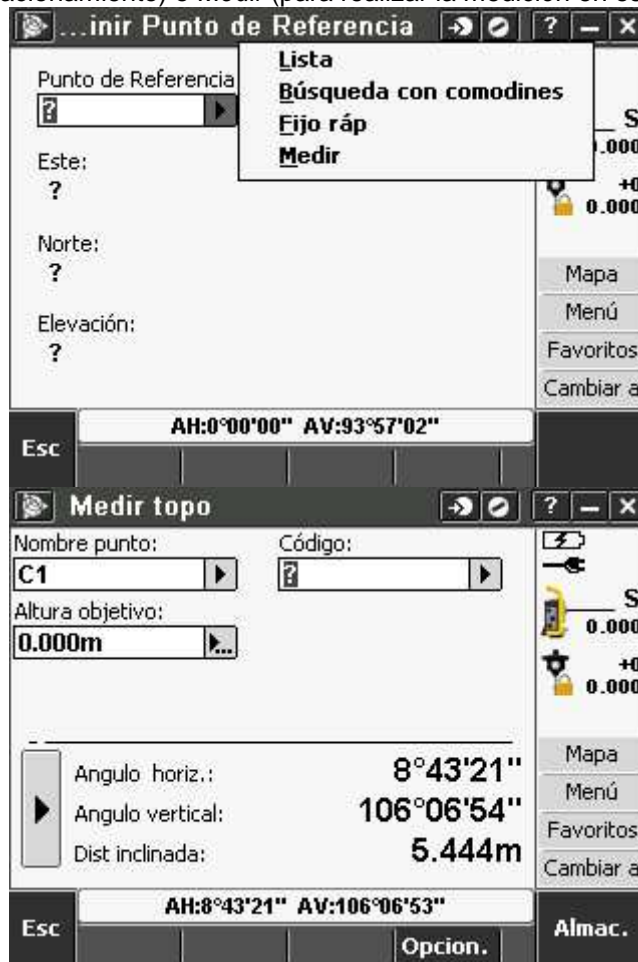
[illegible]cionamiento) o Medir (para realizar la medición en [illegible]

...inir Punto de Referencia

?

Lista
Búsqueda con comodines
Fijo ráp
Medir

Punto de Referencia
?

S
.000

+0
0.000

Este:
?

Norte:
?

Elevación:
?

Mapa
Menú
Favoritos
Cambiar a

AH:0°00'00" AV:93°57'02"

Esc

Medir topo

?

Nombre punto:
C1

Código:
?

Altura objetivo:
0.000m

S
0.000

+0
0.000

Angulo horiz.: 8°43'21"
Angulo vertical: 106°06'54"
Dist inclinada: 5.444m

Mapa
Menú
Favoritos
Cambiar a

AH:8°43'21" AV:106°06'53"

Esc

Opcion.

Almac.